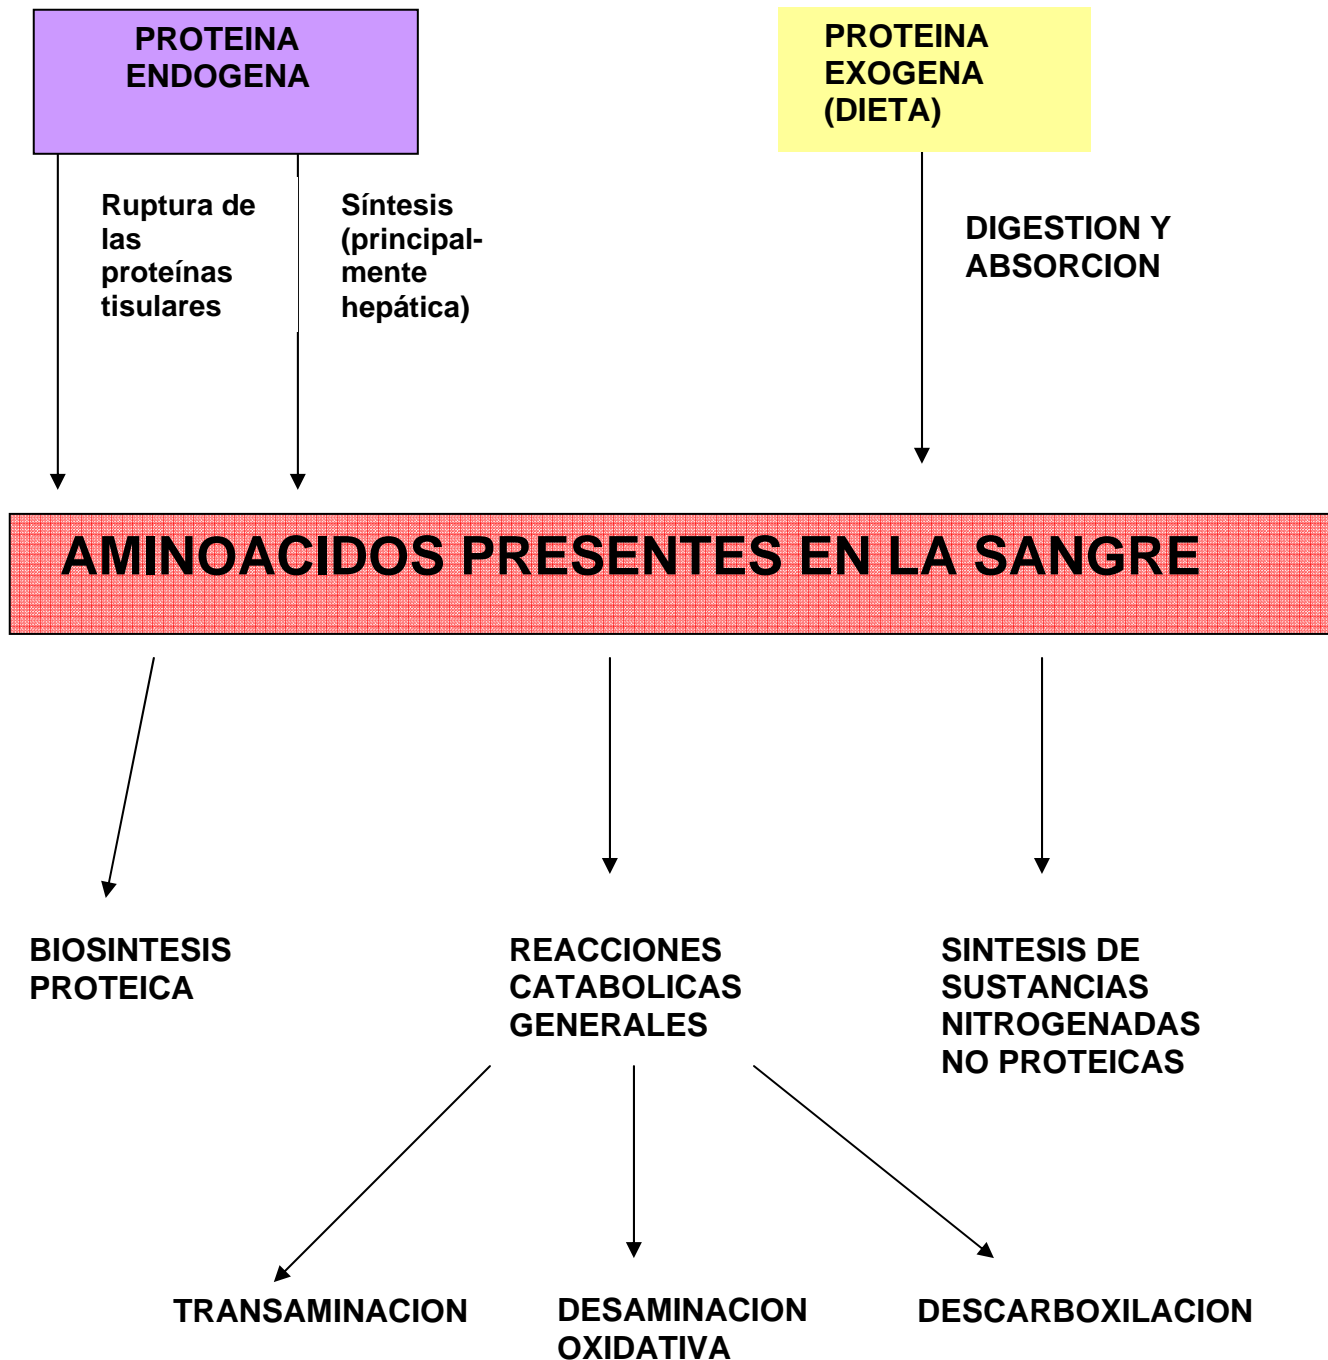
PROTEINA ENDOGENA

PROTEINA EXOGENA (DIETA)

Ruptura de las proteínas tisulares

Síntesis (principalmente hepática)

DIGESTION Y ABSORCION

AMINOACIDOS PRESENTES EN LA SANGRE

BIOSINTESIS PROTEICA

REACCIONES CATABOLICAS GENERALES

SINTESIS DE SUSTANCIAS NITROGENADAS NO PROTEICAS

TRANSAMINACION

DESAMINACION OXIDATIVA

DESCARBOXILACION